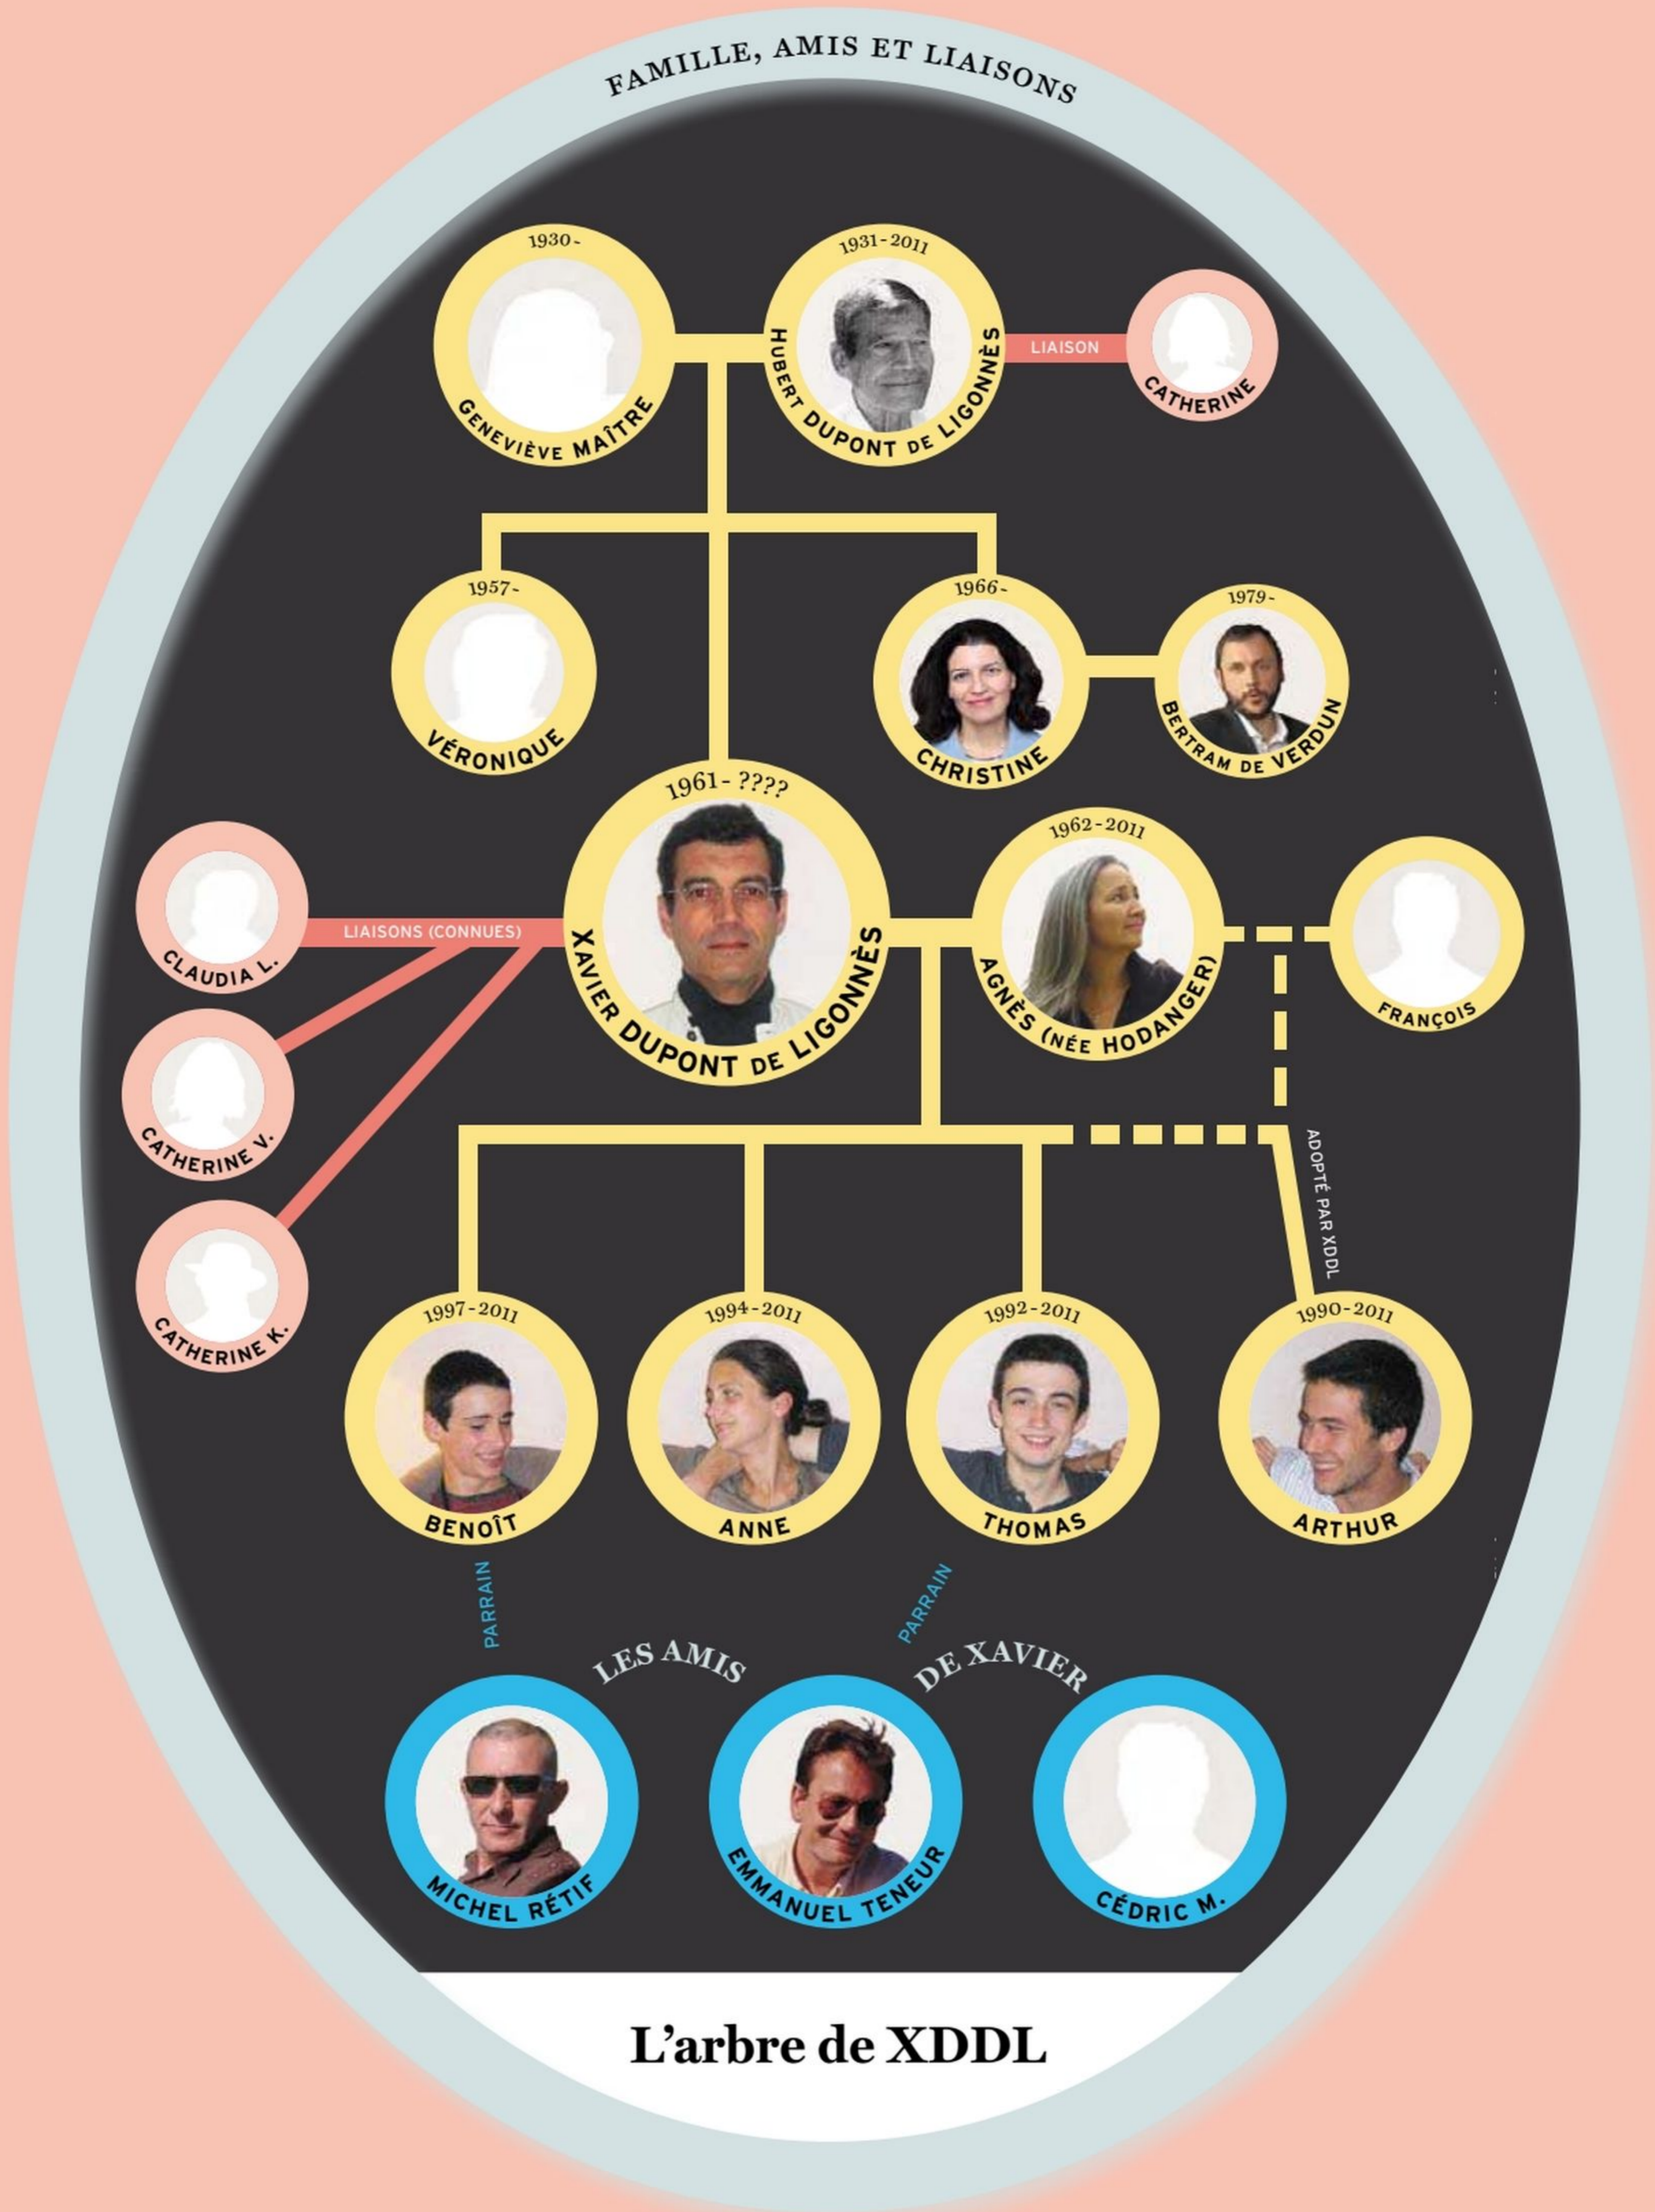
FAMILLE, AMIS ET LIAISONS

1930-
GENEVIÈVE MAÎTRE

1931-2011
HUBERT DUPONT DE LIGONNÈS

LIAISON

CATHERINE

1957-
VÉRONIQUE

1966-
CHRISTINE

1979-
BERTRAM DE VERDUN

1961-????
XAVIER DUPONT DE LIGONNÈS

LIAISONS (CONNUES)

CLAUDIA L.

CATHERINE V.

CATHERINE K.

1962-2011
AGNÈS (NÉE HODANGER)

FRANÇOIS

ADOPTÉ PAR XDDL

1997-2011
BENOÎT

1994-2011
ANNE

1992-2011
THOMAS

1990-2011
ARTHUR

PARRAIN

PARRAIN

LES AMIS DE XAVIER

MICHEL RÉTIF

EMMANUEL TENEUR

CÉDRIC M.

L'arbre de XDDL